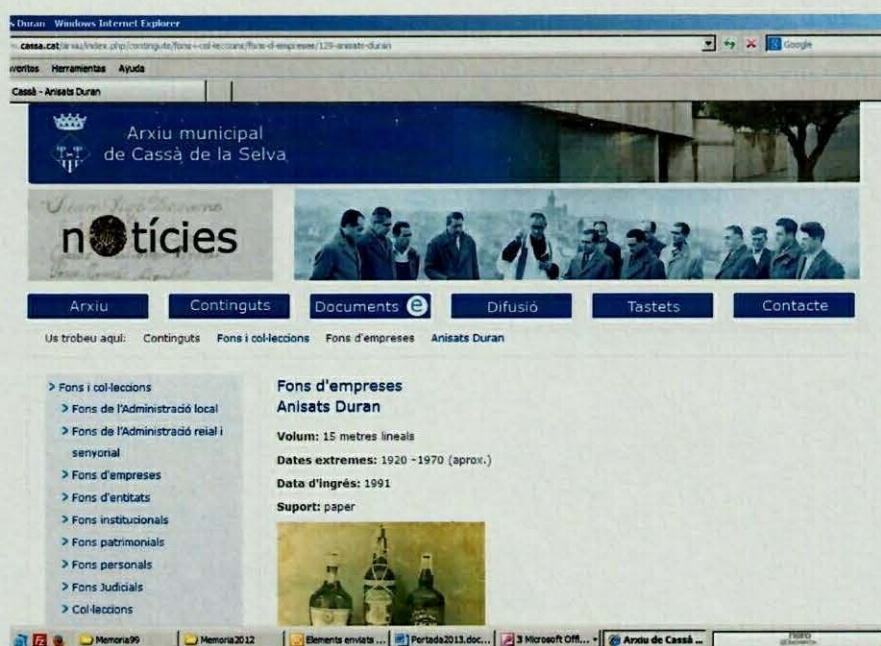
Duran Windows Internet Explorer
cassa.cat/arxiu/index.php/continguts/fons-i-col-leccions/fons-d-empreses/129-anisats-duran
Google
avoritos Herramientas Ayuda
Cassà - Anisats Duran

Arxiu municipal de Cassà de la Selva

notícies

Arxiu Continguts Documents e Difusió Tastets Contacte

Us trobeu aquí: Continguts Fons i col·leccions Fons d'empreses Anisats Duran

> Fons i col·leccions
> Fons de l'Administració local
> Fons de l'Administració reial i senyorial
> Fons d'empreses
> Fons d'entitats
> Fons institucionals
> Fons patrimonials
> Fons personals
> Fons Judicials
> Col·leccions

Fons d'empreses
Anisats Duran

Volum: 15 metres lineals
Dates extremes: 1920 -1970 (aprox.)
Data d'ingrés: 1991
Suport: paper

Memoria99 Memoria2012 Elements enviats ... Portada2013.doc... 3 Microsoft Off... Arxiu de Cassà ...